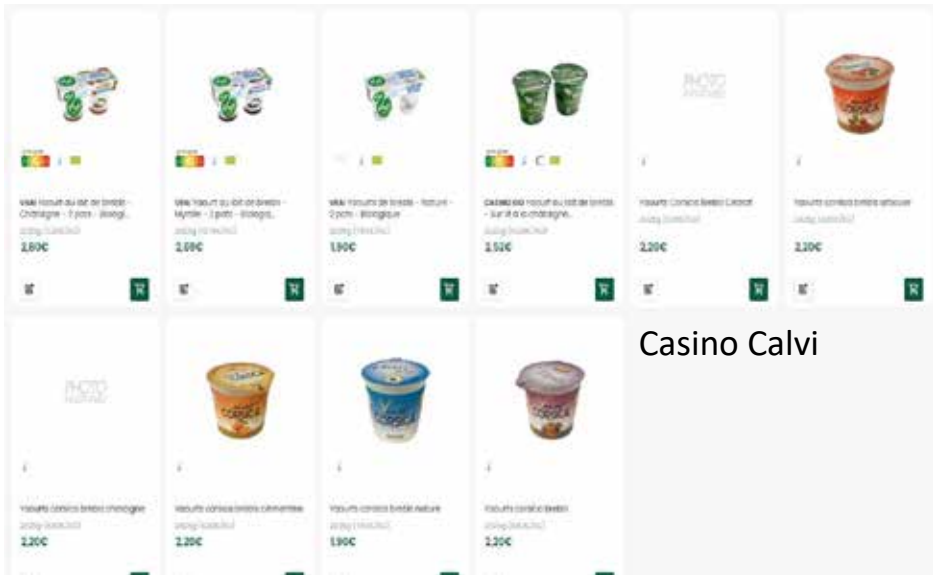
Vitali Yaourt au lait de brebis - Châtaigne - 2 pots - Biologi...
2,60€

Vitali Yaourt au lait de brebis - Myrtille - 2 pots - Biologi...
2,69€

Vitali Yaourts de brebis - Nature - 2 pots - Biologique
1,90€

Casino Bio Yaourt au lait de brebis - Sur lit à la châtaigne...
2,52€

PHOTO
Yaourts Corsica brebis Cédrat
2,20€

Yaourts corsica brebis abricot
2,20€

PHOTO
Yaourts corsica brebis chataigne
2,20€

Yaourts corsica brebis clémentine
2,20€

CORSICA
Yaourts corsica brebis nature
1,90€

CORSICA
Yaourts corsica brebis
2,20€

Casino Calvi